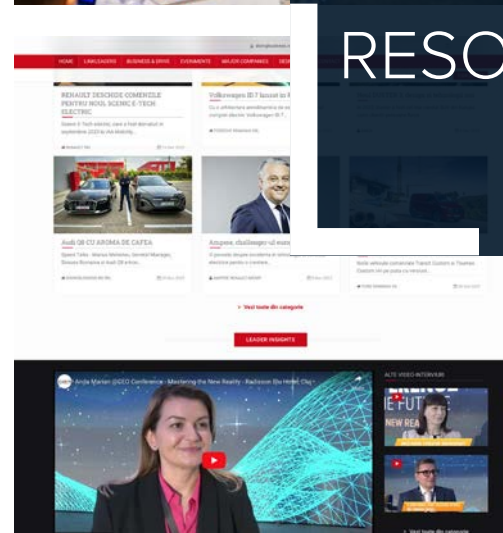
RESO

HOME LINK LEADERS BUSINESS & DRIVE EVENIMENTE MAJOR COMPANIES

RENAULT DESCHIDE COMENZILE PENTRU NOUL SCENIC E-TECH ELECTRIC

Volkswagen ID.7 lansat în

Audi Q8 CU AROMA DE CAFEA

Ampere, challenger-ul

→ Vezi toate din categorie

LEADER INSIGHTS

Anda Marian @CEO Conference - Mastering the New Reality - Radisson Blu Hotel, Cluj

ALTE VIDEO INTERVIURI

NEW REA

→ Vezi toate din categorie